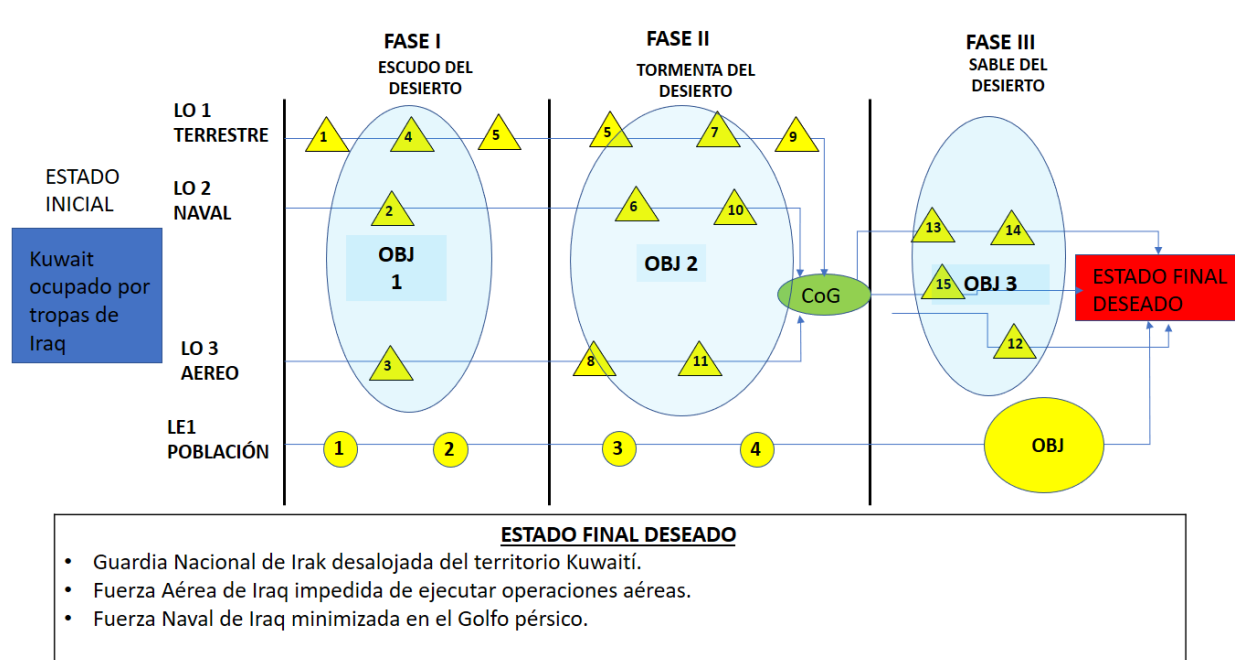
FASE I
ESCUDO DEL DESIERTO

FASE II
TORMENTA DEL DESIERTO

FASE III
SABLE DEL DESIERTO

ESTADO INICIAL

Kuwait ocupado por tropas de Iraq

LO 1 TERRESTRE

1 4 5 5 7 9

LO 2 NAVAL

2 6 10

OBJ 1

OBJ 2

CoG

13 14

15 OBJ 3

ESTADO FINAL DESEADO

12

LO 3 AEREO

3 8 11

LE1 POBLACIÓN

1 2 3 4

OBJ

ESTADO FINAL DESEADO

• Guardia Nacional de Irak desalojada del territorio Kuwaití.
• Fuerza Aérea de Iraq impedida de ejecutar operaciones aéreas.
• Fuerza Naval de Iraq minimizada en el Golfo pérsico.